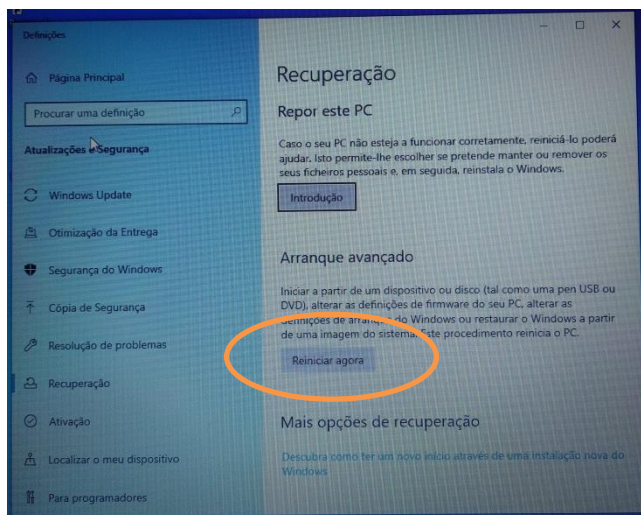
Definições

Página Principal

Procurar uma definição

Atualizações e Segurança

Windows Update

Otimização da Entrega

Segurança do Windows

Cópia de Segurança

Resolução de problemas

Recuperação

Ativação

Localizar o meu dispositivo

Para programadores

Recuperação

Repor este PC

Caso o seu PC não esteja a funcionar corretamente, reiniciá-lo poderá ajudar. Isto permite-lhe escolher se pretende manter ou remover os seus ficheiros pessoais e, em seguida, reinstala o Windows.

Introdução

Arranque avançado

Iniciar a partir de um dispositivo ou disco (tal como uma pen USB ou DVD), alterar as definições de firmware do seu PC, alterar as definições de arranque do Windows ou restaurar o Windows a partir de uma imagem do sistema. Este procedimento reinicia o PC.

Reiniciar agora

Mais opções de recuperação

Descubra como ter um novo início através de uma instalação nova do Windows